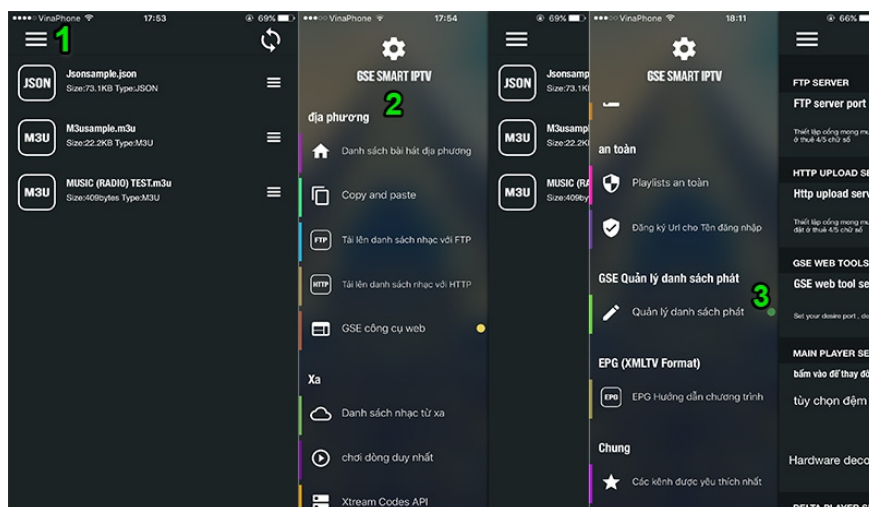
•••• VinaPhone 17:53 69%
1
JSON Jsonsample.json
Size:73.1KB Type:JSON
M3U M3usample.m3u
Size:22.2KB Type:M3U
M3U MUSIC (RADIO) TEST.m3u
Size:409bytes Type:M3U

•••• VinaPhone 17:54 69%
GSE SMART IPTV
2
địa phương
Danh sách bài hát địa phương
Copy and paste
FTP Tải lên danh sách nhạc với FTP
HTTP Tải lên danh sách nhạc với HTTP
GSE công cụ web
Xa
Danh sách nhạc từ xa
chơi dòng duy nhất
Xtream Codes API

JSON Jsonsam
Size:73.1K
M3U M3usamp
Size:22.2K
M3U MUSIC (RA
Size:409by

•••• VinaPhone 18:11 69%
GSE SMART IPTV
an toàn
Playlists an toàn
Đăng ký Url cho Tên đăng nhập
GSE Quản lý danh sách phát
3
Quản lý danh sách phát
EPG (XMLTV Format)
EPG EPG Hướng dẫn chương trình
Chung
Các kênh được yêu thích nhất

66%
FTP SERVER
FTP server port
Thiết lập cổng mong mu ở thuê 4/5 chữ số
HTTP UPLOAD SE
Http upload serv
Thiết lập cổng mong mu đặt ở thuê 4/5 chữ số
GSE WEB TOOLS
GSE web tool se
Set your desire port , d
MAIN PLAYER SE
bấm vào để thay đổ
tùy chọn đệm
Hardware deco